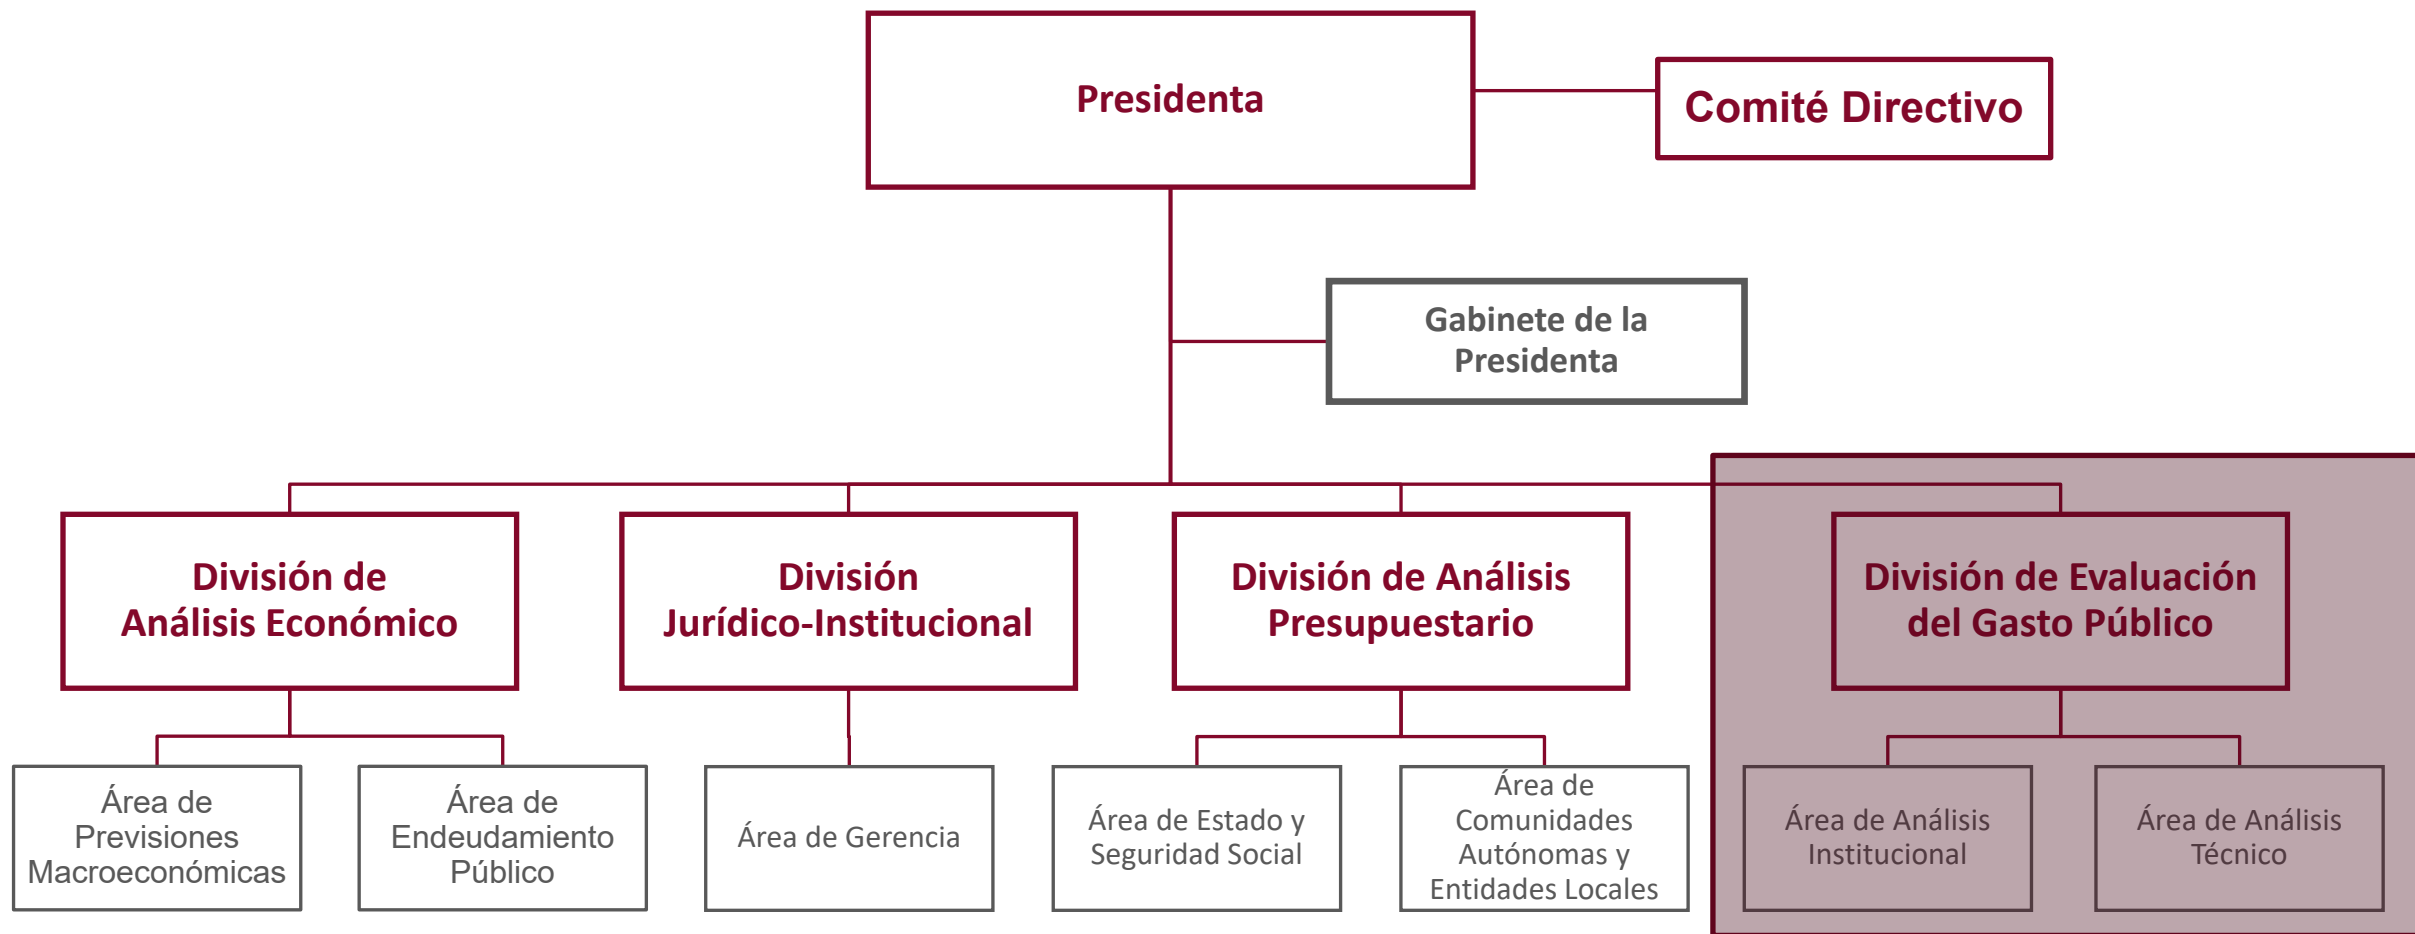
Presidenta

Comité Directivo

Gabinete de la Presidenta

División de Análisis Económico

División Jurídico-Institucional

División de Análisis Presupuestario

División de Evaluación del Gasto Público

Área de Previsiones Macroeconómicas

Área de Endeudamiento Público

Área de Gerencia

Área de Estado y Seguridad Social

Área de Comunidades Autónomas y Entidades Locales

Área de Análisis Institucional

Área de Análisis Técnico